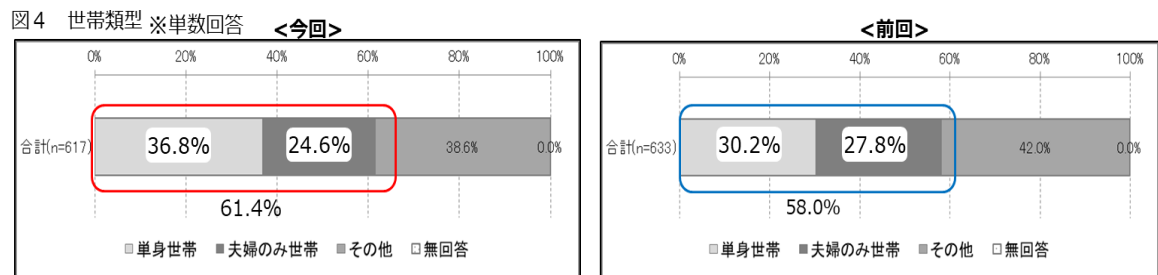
図４　世帯類型 ※単数回答

<今回>

0% 20% 40% 60% 80% 100%

合計(n=617) 36.8% 24.6% 38.6% 0.0%

61.4%

■単身世帯 ■夫婦のみ世帯 ■その他 □無回答

<前回>

0% 20% 40% 60% 80% 100%

合計(n=633) 30.2% 27.8% 42.0% 0.0%

58.0%

■単身世帯 ■夫婦のみ世帯 ■その他 □無回答